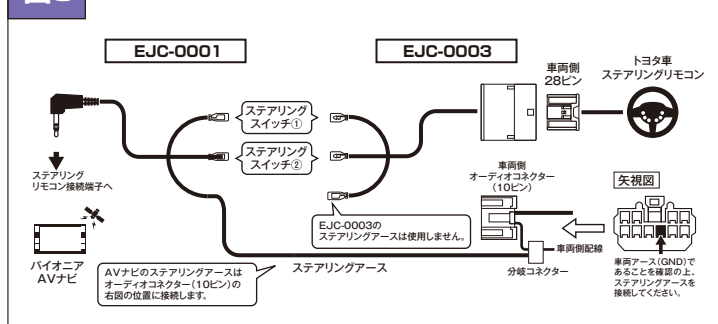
EJC-0001

EJC-0003

車両側
28ピン

トヨタ車
ステアリングリモコン

ステアリング
スイッチ①

ステアリング
スイッチ②

ステアリング
リモコン接続端子へ

車両側
オーディオコネクター
（10ピン）

矢視図

EJC-0003の
ステアリングアースは使用しません。

車両側配線

パイオニア
AVナビ

ステアリングアース

分岐コネクター

AVナビのステアリングアースは
オーディオコネクター（10ピン）の
右図の位置に接続します。

車両アース（GND）で
あることを確認の上、
ステアリングアースを
接続してください。